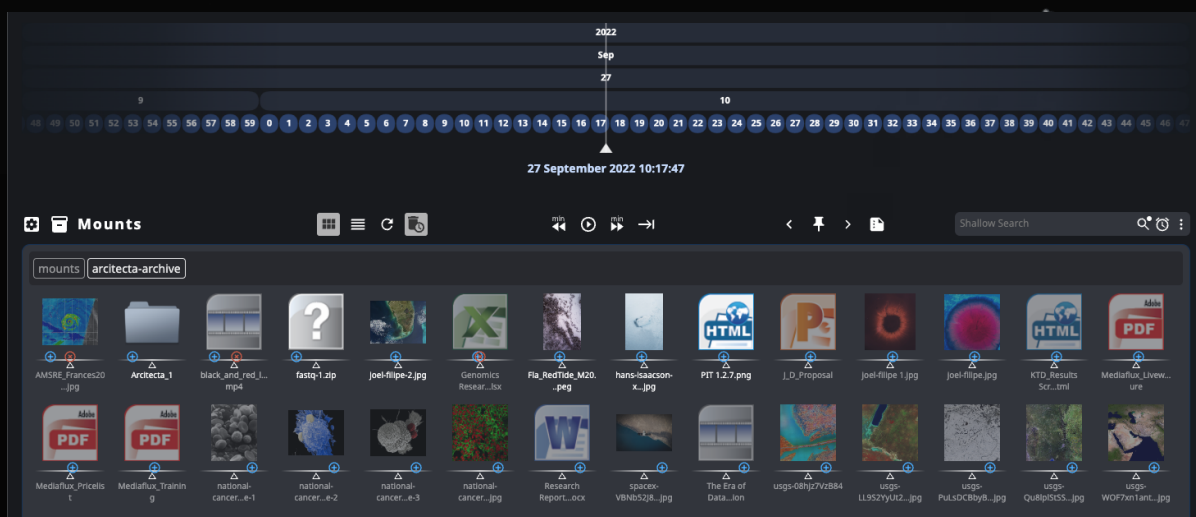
2022

Sep

27

9

10

48 49 50 51 52 53 54 55 56 57 58 59 0 1 2 3 4 5 6 7 8 9 10 11 12 13 14 15 16 17 18 19 20 21 22 23 24 25 26 27 28 29 30 31 32 33 34 35 36 37 38 39 40 41 42 43 44 45 46 47

27 September 2022 10:17:47

Mounts

min min

Shallow Search

mounts arcitecta-archive

AMSRE_Frances20...jpg
Arcitecta_1
black_and_red_l...mp4
fastq-1.zip
joel-filipe-2.jpg
Genomics Resear...lsx
Fla_RedTide_M20...peg
hans-isaacson-x...jpg
PIT 1.2.7.png
J_D_Proposal
joel-filipe 1.jpg
joel-filipe.jpg
KTD_Results Scr...tml
Mediaflux_Livewure

Mediaflux_Pricelist
Mediaflux_Training
national-cancer...e-1
national-cancer...e-2
national-cancer...e-3
national-cancer...jpg
Research Report....ocx
spacex-VBNb52J8...jpg
The Era of Data...ion
usgs-08hjz7VzB84
usgs-LL9S2YyUt2...jpg
usgs-PuLsDCBbyB...jpg
usgs-Qu8lplStS5...jpg
usgs-WOF7xn1ant...jpg